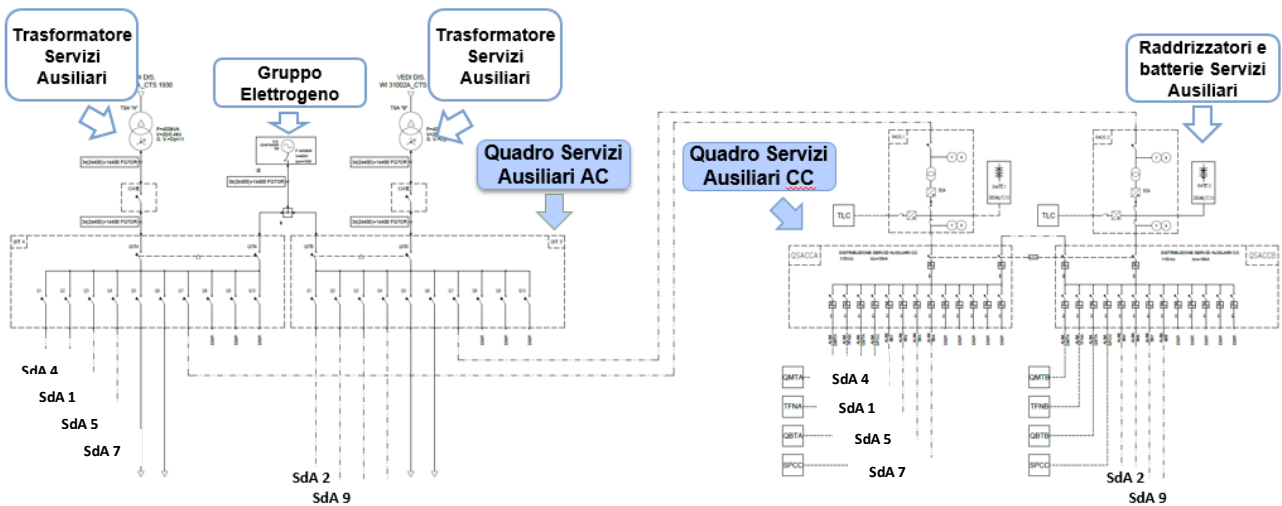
Trasformatore Servizi Ausiliari

Gruppo Elettrogeno

Trasformatore Servizi Ausiliari

Raddrizzatori e batterie Servizi Ausiliari

Quadro Servizi Ausiliari AC

Quadro Servizi Ausiliari CC

VEDI DIS.

VEDI DIS.

TSA "A"

TSA "B"

TLC

TLC

QSACCA

QSACCB

DISTRIBUZIONE SERVIZI AUSILIARI CC

DISTRIBUZIONE SERVIZI AUSILIARI CC

SdA 4

SdA 1

SdA 5

SdA 7

SdA 2

SdA 9

QMTA

TFNA

QBTA

SPCC

SdA 4

SdA 1

SdA 5

SdA 7

QMTB

TFNB

QBTB

SPCC

SdA 2

SdA 9